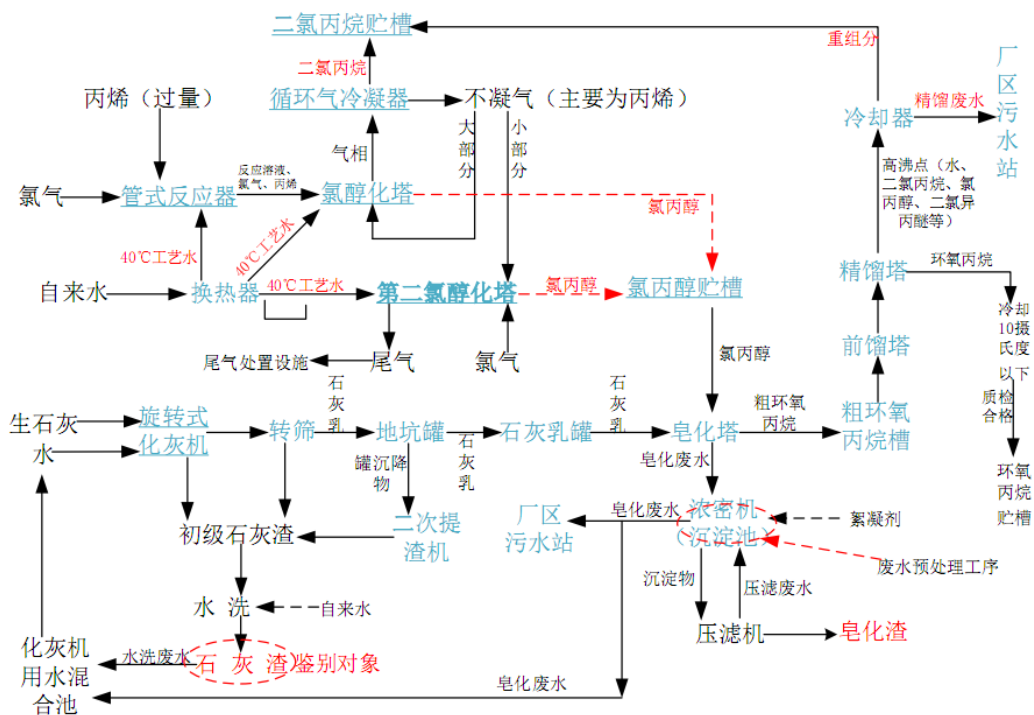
二氯丙烷贮槽

重组分

二氯丙烷

厂区污水站

丙烯（过量）

循环气冷凝器

不凝气（主要为丙烯）

冷却器

精馏废水

大部分

小部分

气相

氯气

管式反应器

反应溶液、氯气、丙烯

氯醇化塔

高沸点（水、二氯丙烷、氯丙醇、二氯异丙醚等）

氯丙醇

40℃工艺水

40℃工艺水

精馏塔

环氧丙烷

自来水

换热器

40℃工艺水

第二氯醇化塔

氯丙醇

氯丙醇贮槽

冷却10摄氏度以下

前馏塔

尾气处置设施

尾气

氯气

氯丙醇

质检合格

石灰乳

石灰乳

粗环氧丙烷

粗环氧丙烷槽

生石灰

旋转式化灰机

转筛

地坑罐

石灰乳罐

皂化塔

水

石灰乳

环氧丙烷贮槽

罐沉降物

皂化废水

皂化废水

初级石灰渣

二次提渣机

厂区污水站

浓密机（沉淀池）

絮凝剂

废水预处理工序

沉淀物

压滤废水

水 洗

自来水

化灰机用水混合池

水洗废水

石 灰 渣

鉴别对象

压滤机

皂化渣

皂化废水